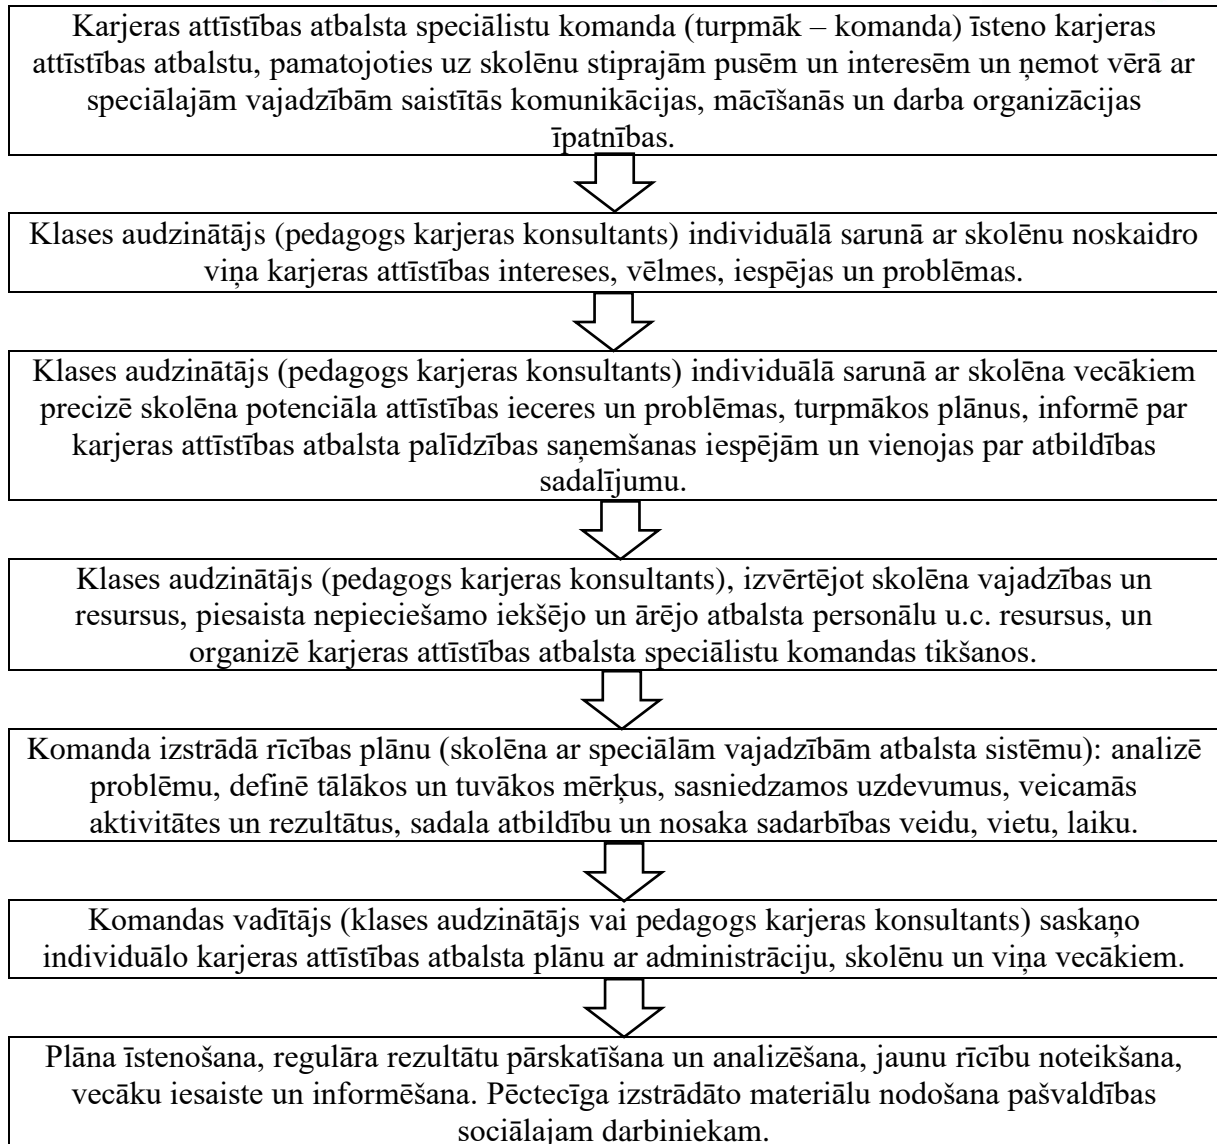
Karjeras attīstības atbalsta speciālistu komanda (turpmāk – komanda) īsteno karjeras attīstības atbalstu, pamatojoties uz skolēnu stiprajām pusēm un interesēm un ņemot vērā ar speciālajām vajadzībām saistītās komunikācijas, mācīšanās un darba organizācijas īpatnības.

Klases audzinātājs (pedagogs karjeras konsultants) individuālā sarunā ar skolēnu noskaidro viņa karjeras attīstības intereses, vēlmes, iespējas un problēmas.

Klases audzinātājs (pedagogs karjeras konsultants) individuālā sarunā ar skolēna vecākiem precizē skolēna potenciāla attīstības ieceres un problēmas, turpmākos plānus, informē par karjeras attīstības atbalsta palīdzības saņemšanas iespējām un vienojas par atbildības sadalījumu.

Klases audzinātājs (pedagogs karjeras konsultants), izvērtējot skolēna vajadzības un resursus, piesaista nepieciešamo iekšējo un ārējo atbalsta personālu u.c. resursus, un organizē karjeras attīstības atbalsta speciālistu komandas tikšanos.

Komanda izstrādā rīcības plānu (skolēna ar speciālām vajadzībām atbalsta sistēmu): analizē problēmu, definē tālākos un tuvākos mērķus, sasniedzamos uzdevumus, veicamās aktivitātes un rezultātus, sadala atbildību un nosaka sadarbības veidu, vietu, laiku.

Komandas vadītājs (klases audzinātājs vai pedagogs karjeras konsultants) saskaņo individuālo karjeras attīstības atbalsta plānu ar administrāciju, skolēnu un viņa vecākiem.

Plāna īstenošana, regulāra rezultātu pārskatīšana un analizēšana, jaunu rīcību noteikšana, vecāku iesaiste un informēšana. Pēctecīga izstrādāto materiālu nodošana pašvaldības sociālajam darbiniekam.